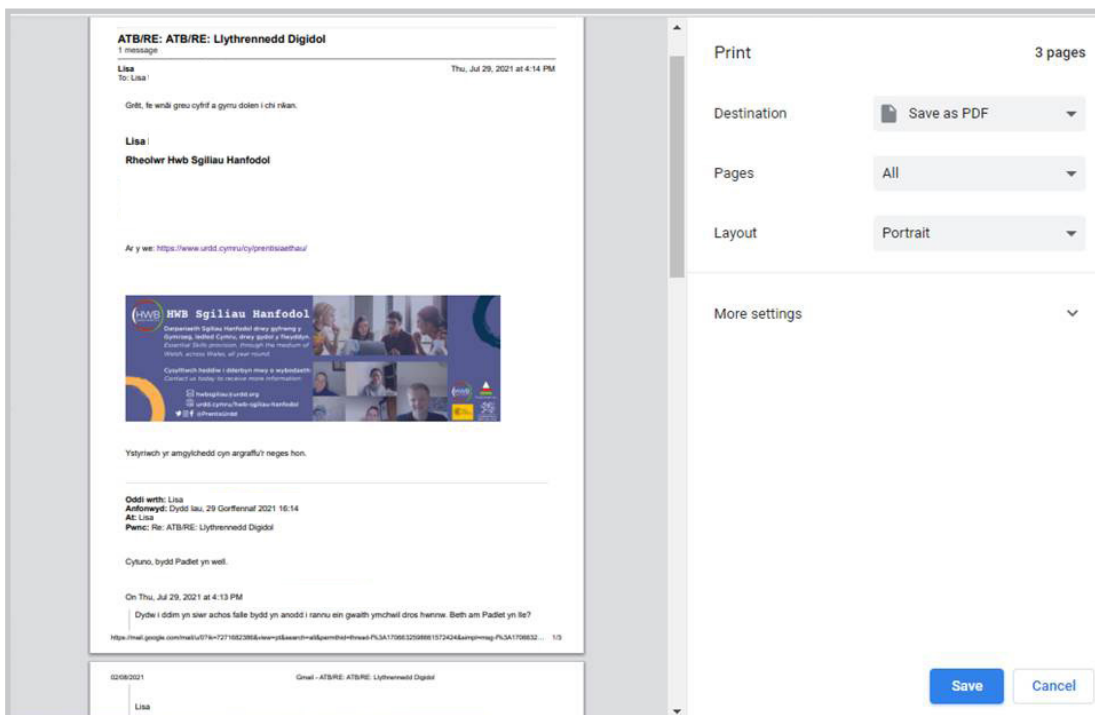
ATB/RE: ATB/RE: Llythrennedd Digidol
1 message

Lisa
To: Lisa

Thu, Jul 29, 2021 at 4:14 PM

Grêt, fe wnâi greu cyfrif a gyrru dolen i chi nkan.

Lisa
Rheolwr Hwb Sgiliau Hanfodol

Ar y we: https://www.urdd.cymru/cy/prentisiaethau/

HWB Sgiliau Hanfodol

Darpariaeth Sgiliau Hanfodol drwy gyfrwng y Gymraeg, ledled Cymru, drwy gydol y flwyddyn
Essential Skills provision, through the medium of Welsh, across Wales, all year round.

Cysylltwch heddiw i dderbyn mwy o wybodaeth
Contact us today to receive more information

hwbsgiliau@urdd.org
urdd.cymru/hwb-sgiliau-hanfodol
@PrentisUrdd

Ystyriwch yr amgylchedd cyn argraffu'r neges hon.

Oddi wrth: Lisa
Anfonwyd: Dydd Iau, 29 Gorffennaf 2021 16:14
At: Lisa
Pwnc: Re: ATB/RE: Llythrennedd Digidol

Cytuno, bydd Padlet yn well.

On Thu, Jul 29, 2021 at 4:13 PM

Dydw i ddim yn siwr achos falle bydd yn anodd i rannu ein gwaith ymchwil dros frwnnw. Beth am Padlet yn lle?

https://mail.google.com/mail/u/0?ik=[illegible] 1/3

02/08/2021 Gmail - ATB/RE: ATB/RE: Llythrennedd Digidol

Lisa

Print 3 pages
Destination Save as PDF
Pages All
Layout Portrait
More settings
Save Cancel